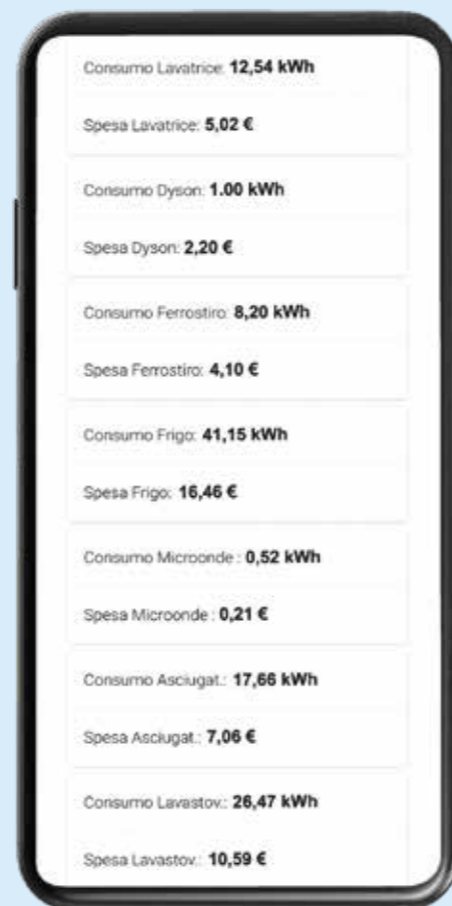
Consumo Lavatrice: **12,54 kWh**

Spesa Lavatrice: **5,02 €**

Consumo Dyson: **1.00 kWh**

Spesa Dyson: **2,20 €**

Consumo Ferrostiro: **8,20 kWh**

Spesa Ferrostiro: **4,10 €**

Consumo Frigo: **41,15 kWh**

Spesa Frigo: **16,46 €**

Consumo Microonde : **0,52 kWh**

Spesa Microonde : **0,21 €**

Consumo Asciugat.: **17,66 kWh**

Spesa Asciugat.: **7,06 €**

Consumo Lavastov.: **26,47 kWh**

Spesa Lavastov.: **10,59 €**